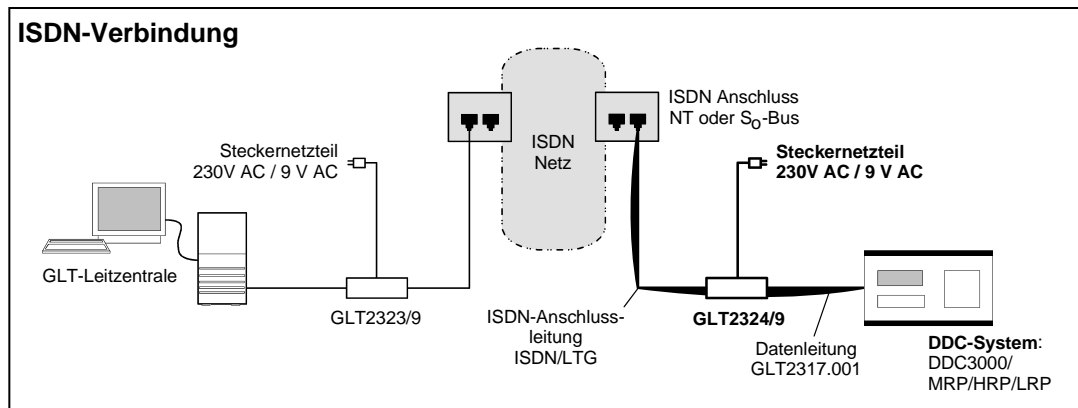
ISDN-Verbindung

Steckernetzteil
230V AC / 9 V AC

ISDN
Netz

ISDN Anschluss
NT oder $S_0$-Bus

Steckernetzteil
230V AC / 9 V AC

GLT-Leitzentrale

GLT2323/9

ISDN-Anschlussleitung
ISDN/LTG

GLT2324/9

Datenleitung
GLT2317.001

DDC-System:
DDC3000/
MRP/HRP/LRP